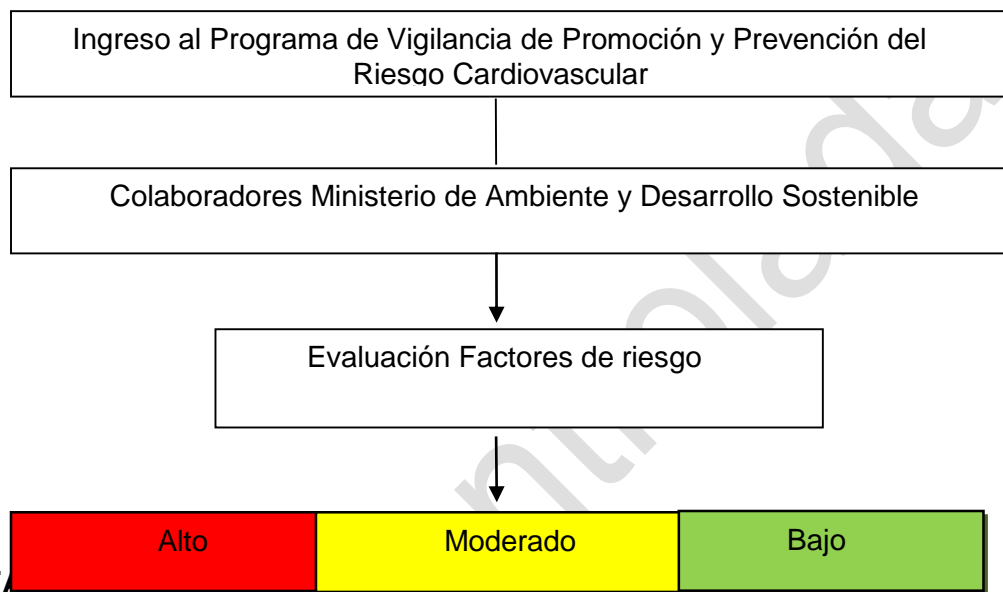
Ingreso al Programa de Vigilancia de Promoción y Prevención del Riesgo Cardiovascular

Colaboradores Ministerio de Ambiente y Desarrollo Sostenible

Evaluación Factores de riesgo

Alto

Moderado

Bajo